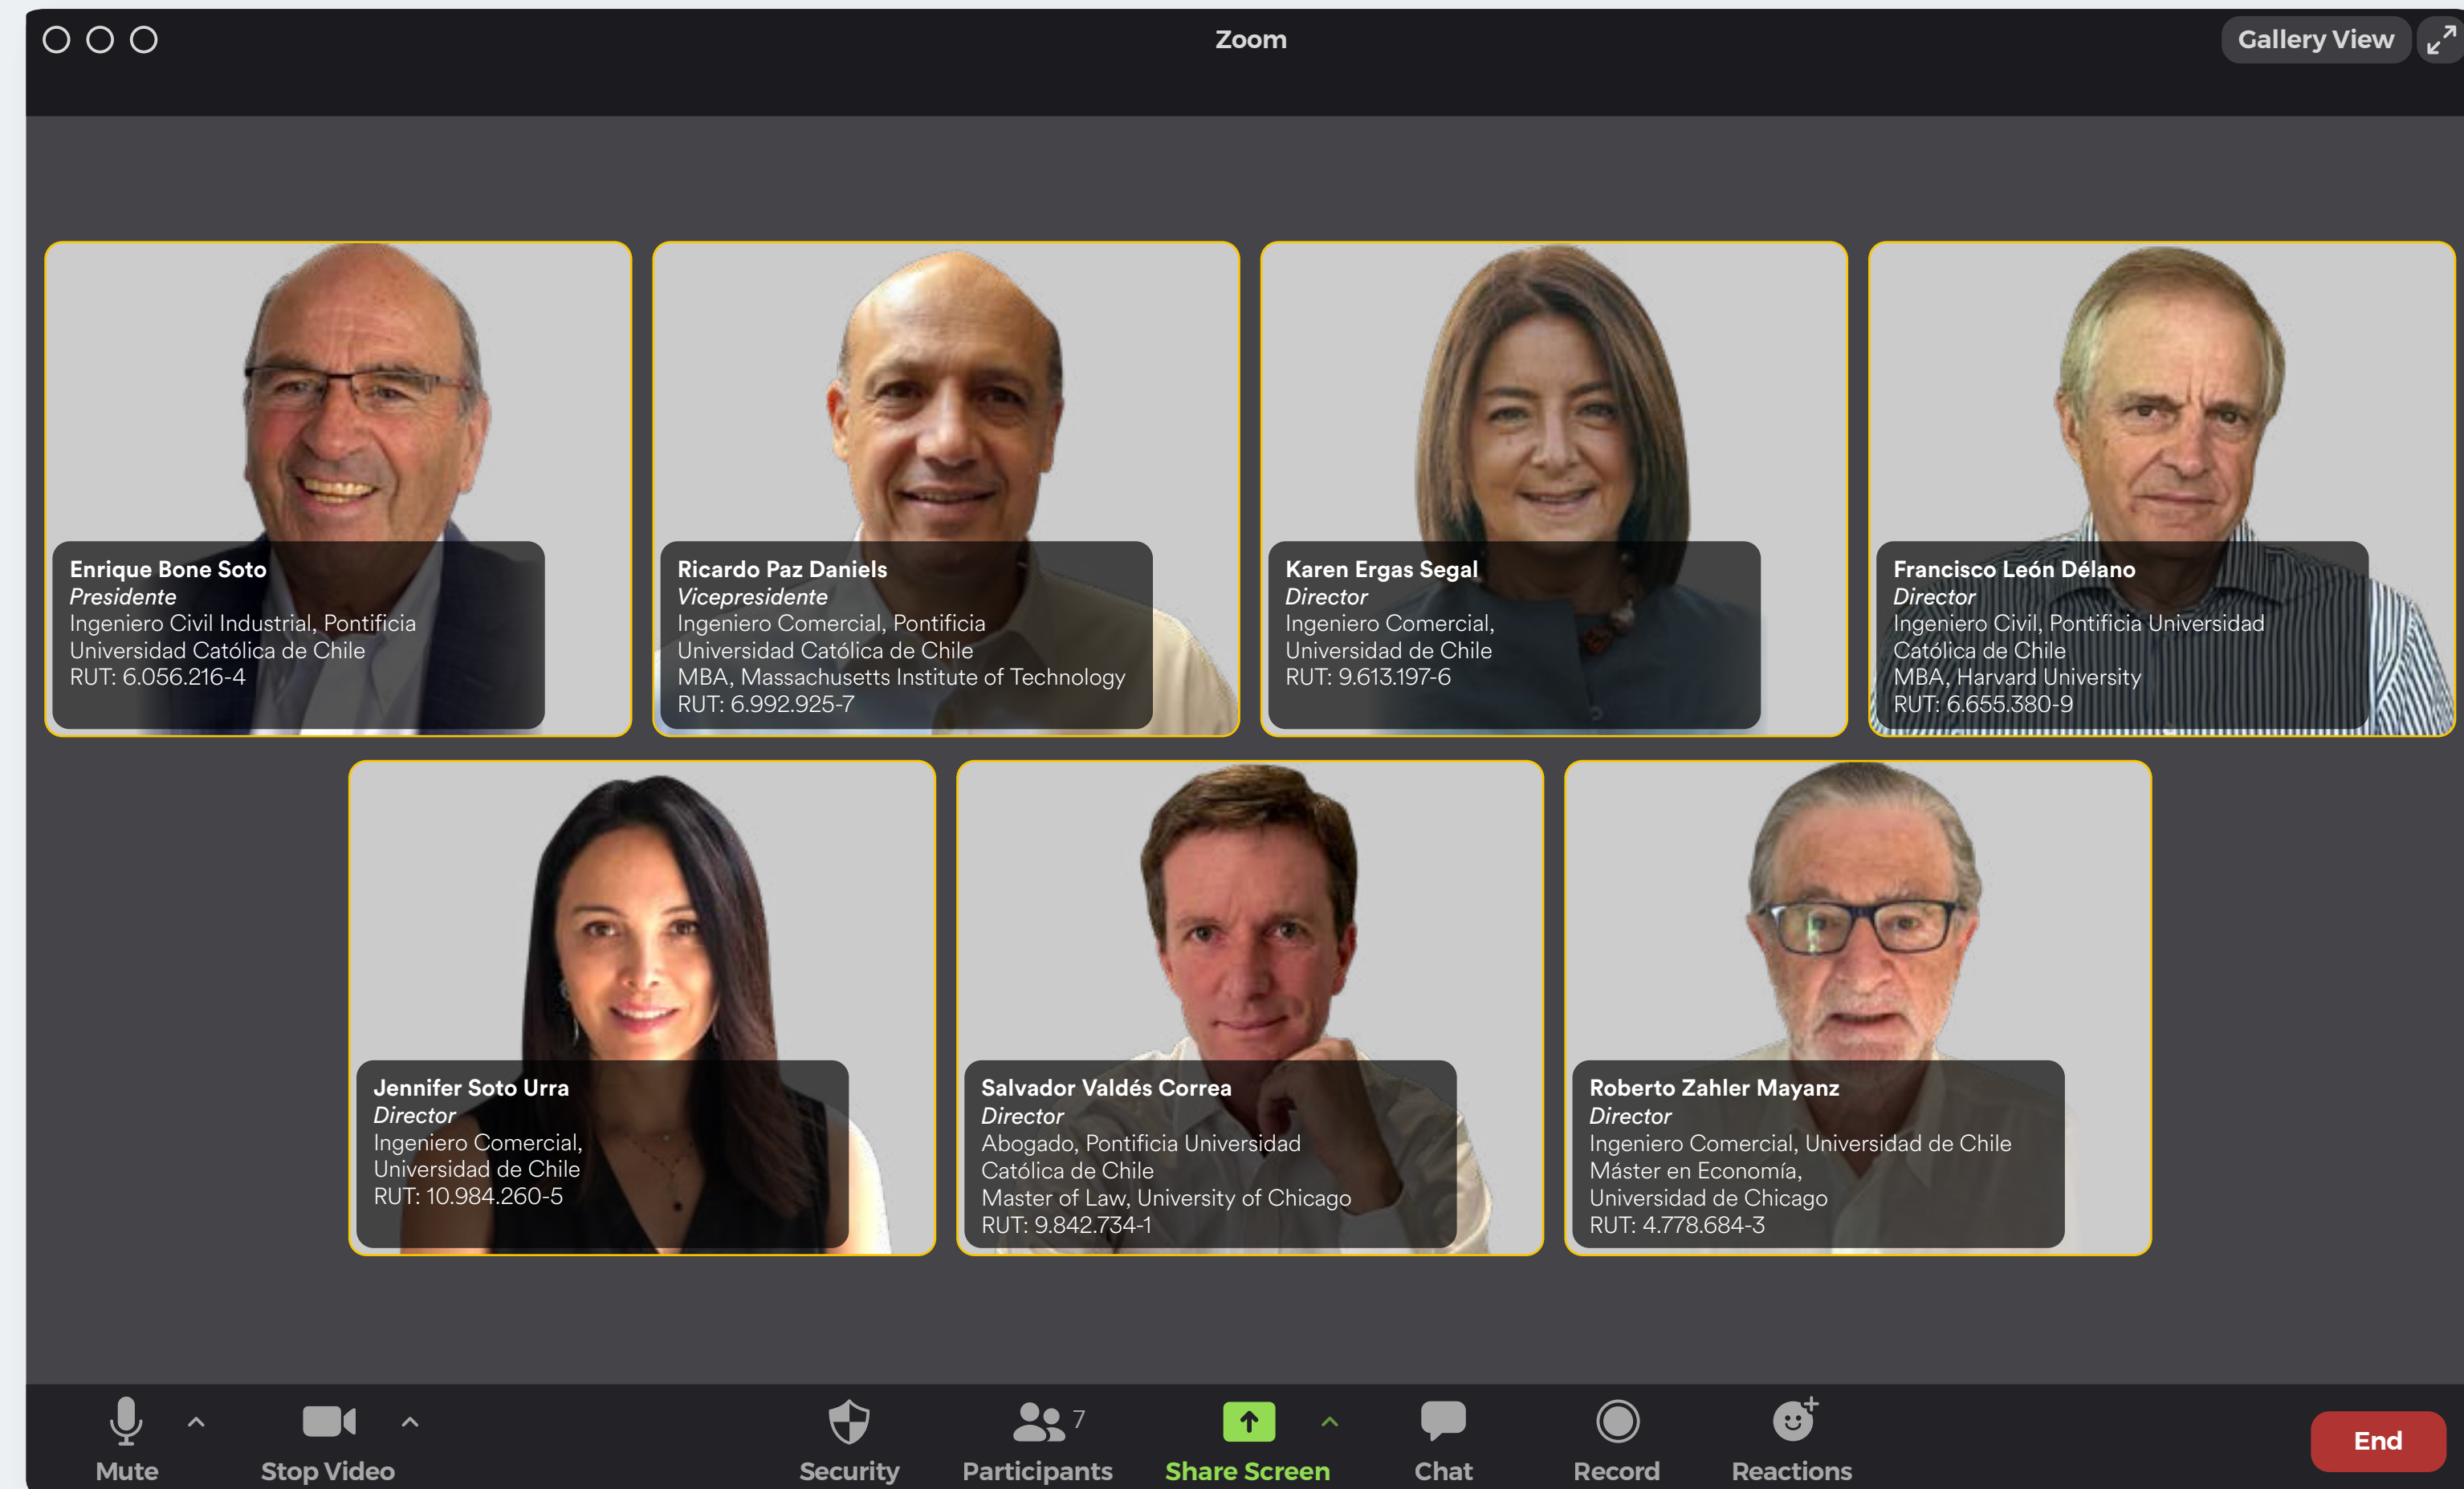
Zoom

Gallery View

Enrique Bone Soto
Presidente
Ingeniero Civil Industrial, Pontificia Universidad Católica de Chile
RUT: 6.056.216-4

Ricardo Paz Daniels
Vicepresidente
Ingeniero Comercial, Pontificia Universidad Católica de Chile
MBA, Massachusetts Institute of Technology
RUT: 6.992.925-7

Karen Ergas Segal
Director
Ingeniero Comercial, Universidad de Chile
RUT: 9.613.197-6

Francisco León Délano
Director
Ingeniero Civil, Pontificia Universidad Católica de Chile
MBA, Harvard University
RUT: 6.655.380-9

Jennifer Soto Urra
Director
Ingeniero Comercial, Universidad de Chile
RUT: 10.984.260-5

Salvador Valdés Correa
Director
Abogado, Pontificia Universidad Católica de Chile
Master of Law, University of Chicago
RUT: 9.842.734-1

Roberto Zahler Mayanz
Director
Ingeniero Comercial, Universidad de Chile
Máster en Economía, Universidad de Chicago
RUT: 4.778.684-3

Mute
Stop Video
Security
7
Participants
Share Screen
Chat
Record
Reactions
End